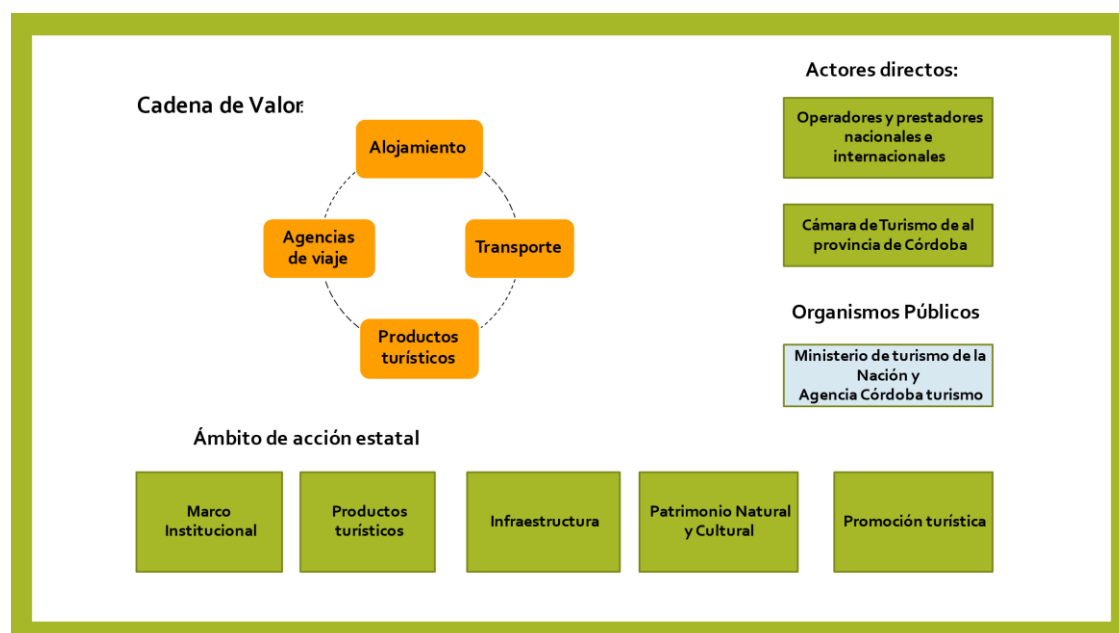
Cadena de Valor

Alojamiento

Agencias de viaje

Transporte

Productos turísticos

Actores directos:

Operadores y prestadores nacionales e internacionales

Cámara de Turismo de al provincia de Córdoba

Organismos Públicos

Ministerio de turismo de la Nación y Agencia Córdoba turismo

Ámbito de acción estatal

Marco Institucional

Productos turísticos

Infraestructura

Patrimonio Natural y Cultural

Promoción turística